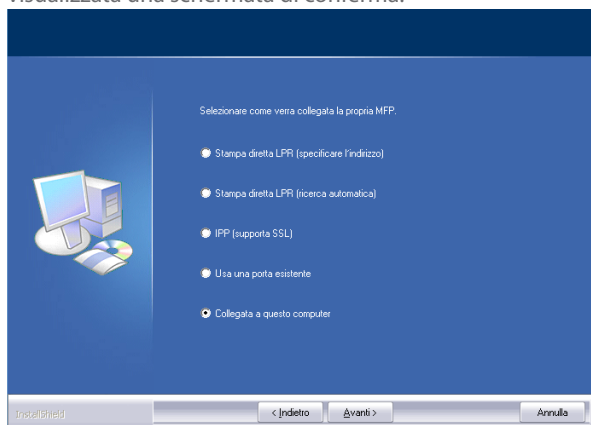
Visualizzata una schermata di conferma.

Selezionare come verrà collegata la propria MFP.

Stampa diretta LPR (specificare l'indirizzo)

Stampa diretta LPR (ricerca automatica)

IPP (supporta SSL)

Usa una porta esistente

Collegata a questo computer

InstallShield

< Indietro

Avanti >

Annulla